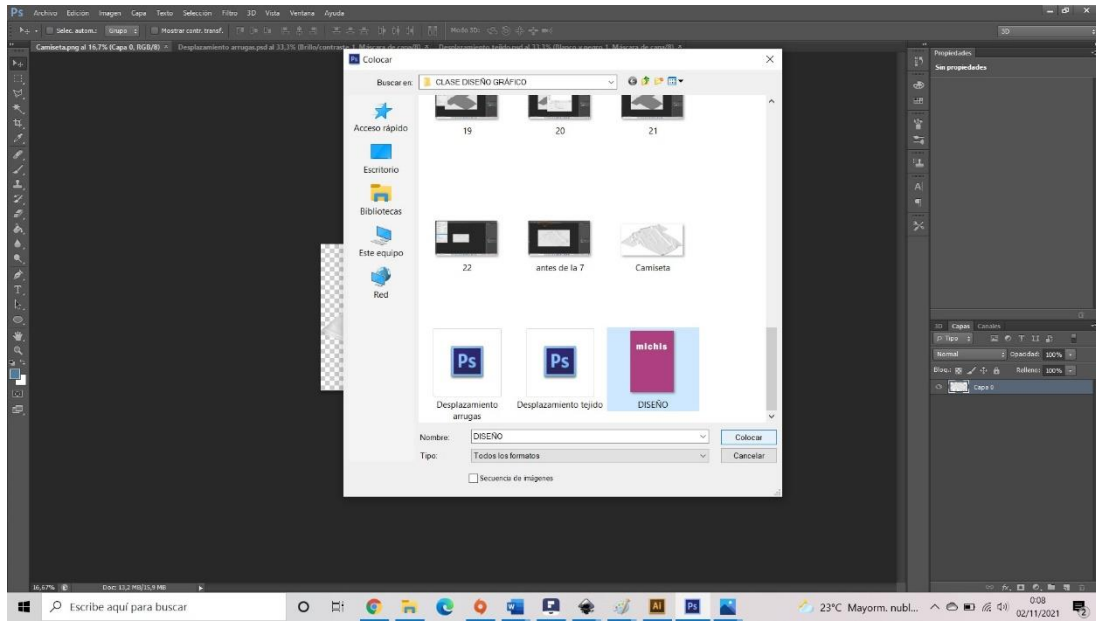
Ps Archivo Edición Imagen Capa Texto Selección Filtro 3D Vista Ventana Ayuda

Selec. autom.: Grupo Mostrar contr. transf. Modo 3D:

3D

Camiseta.png al 16,7% (Capa 0, RGB/8) × Desplazamiento arrugas.psd al 33,3% (Brillo/contraste 1, Máscara de capa/8) × Desplazamiento tejido.psd al 33,3% (Blanco y negro 1, Máscara de capa/8) ×

Propiedades
Sin propiedades

Colocar

Buscar en: CLASE DISEÑO GRÁFICO

Acceso rápido
Escritorio
Bibliotecas
Este equipo
Red

19
20
21
22
antes de la 7
Camiseta
Desplazamiento arrugas
Desplazamiento tejido
michis
DISEÑO

Nombre: DISEÑO
Tipo: Todos los formatos
Colocar
Cancelar
Secuencia de imágenes

3D Capas Canales
ρ Tipo
Normal Opacidad: 100%
Bloq.: Relleno: 100%
Capa 0

16,67% Doc: 13,2 MB/15,9 MB

Escribe aquí para buscar
23°C Mayorm. nubl...
0:08
02/11/2021
2